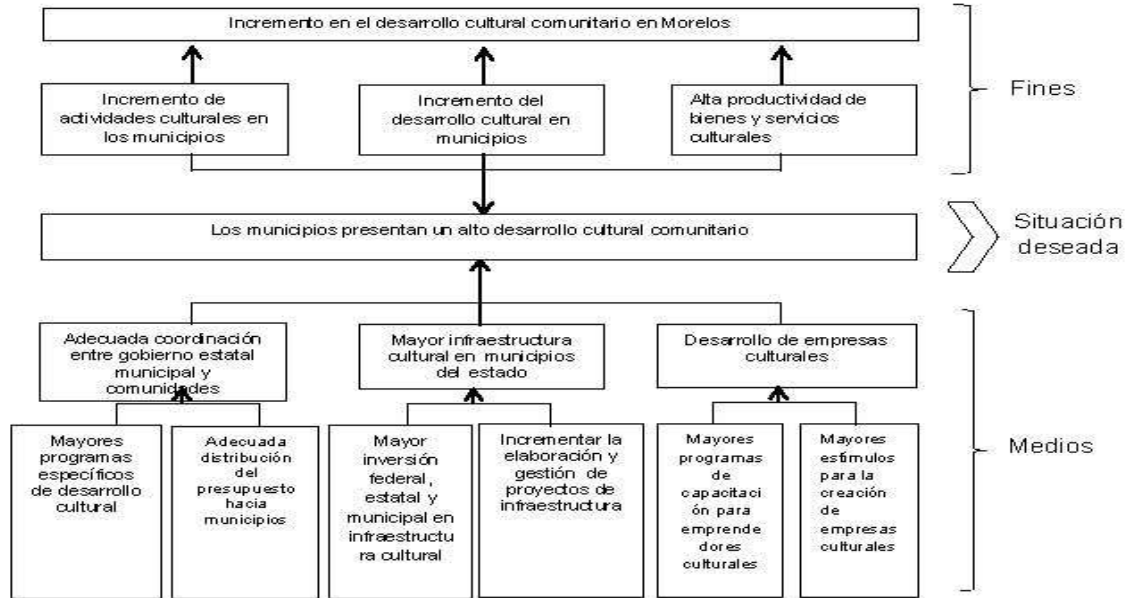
Incremento en el desarrollo cultural comunitario en Morelos

Incremento de actividades culturales en los municipios

Incremento del desarrollo cultural en municipios

Alta productividad de bienes y servicios culturales

Fines

Los municipios presentan un alto desarrollo cultural comunitario

Situación deseada

Adecuada coordinación entre gobierno estatal municipal y comunidades

Mayor infraestructura cultural en municipios del estado

Desarrollo de empresas culturales

Mayores programas específicos de desarrollo cultural

Adecuada distribución del presupuesto hacia municipios

Mayor inversión federal, estatal y municipal en infraestructura cultural

Incrementar la elaboración y gestión de proyectos de infraestructura

Mayores programas de capacitación para emprendedores culturales

Mayores estímulos para la creación de empresas culturales

Medios